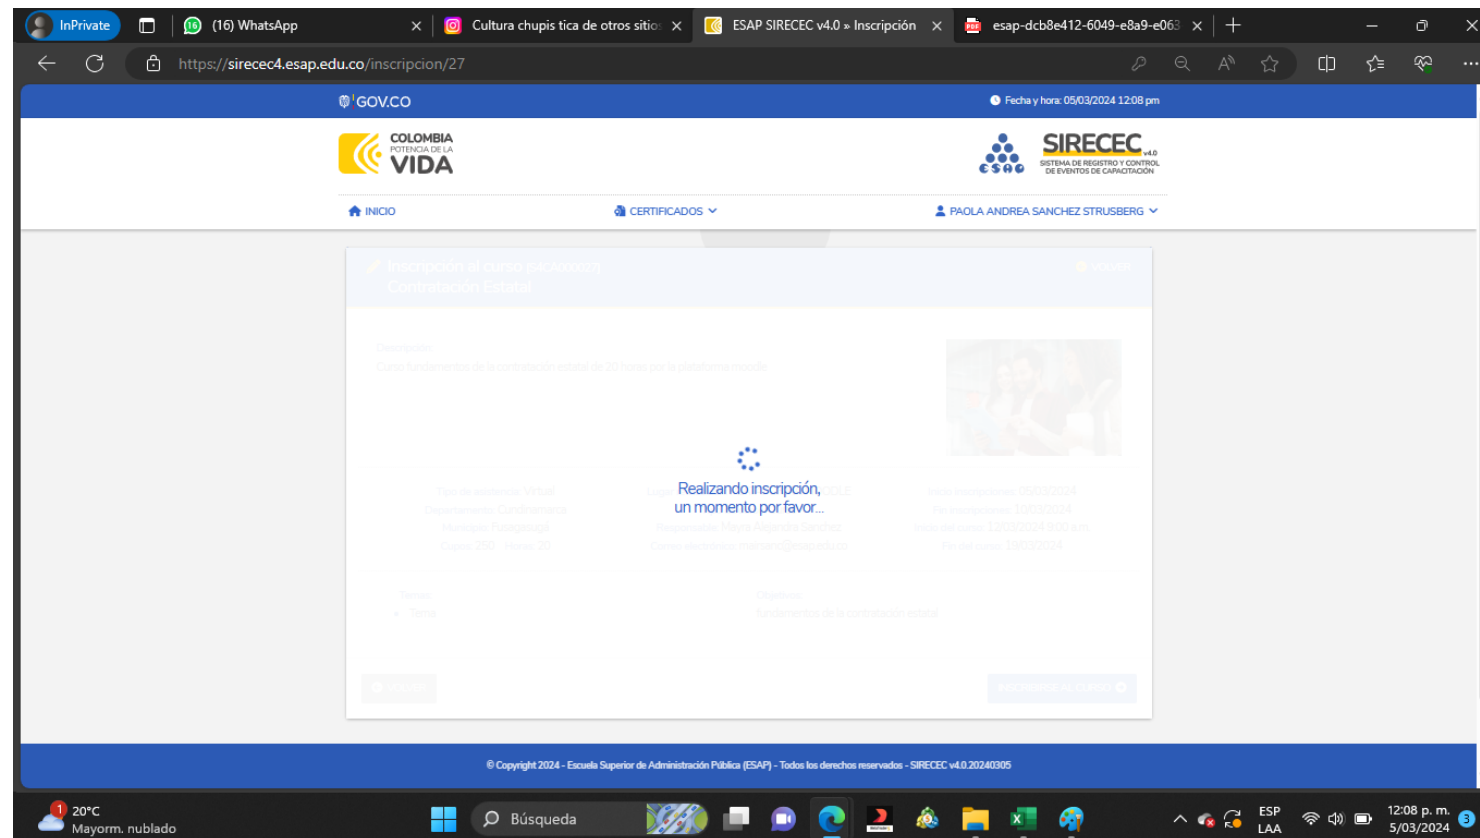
InPrivate
(16) WhatsApp
Cultura chupis tica de otros sitios
ESAP SIRECEC v4.0 » Inscripción
esap-dcb8e412-6049-e8a9-e063
https://sirecec4.esap.edu.co/inscripcion/27

GOV.CO
Fecha y hora: 05/03/2024 12:08 pm

COLOMBIA POTENCIA DE LA VIDA
ESAP
SIRECEC v4.0
SISTEMA DE REGISTRO Y CONTROL DE EVENTOS DE CAPACITACIÓN

INICIO
CERTIFICADOS
PAOLA ANDREA SANCHEZ STRUSBERG

Inscripción al curso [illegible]
Contratación Estatal
VOLVER

Descripción
Curso fundamentos de la contratación estatal de 20 horas por la plataforma moodle

Tipo de asistencia: Virtual
Departamento: Cundinamarca
Municipio: Fusagasugá
Cupos: 250 Horas: 20

Lugar: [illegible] MOODLE
Responsable: Mayra Alejandra Sanchez
Correo electrónico: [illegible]@esap.edu.co

Inicio inscripciones: 05/03/2024
Fin inscripciones: 10/03/2024
Inicio del curso: 12/03/2024 8:00 a.m.
Fin del curso: 18/03/2024

Temas
• Tema

Objetivos
fundamentos de la contratación estatal

Realizando inscripción,
un momento por favor...

VOLVER
INSCRIBIRSE AL CURSO

© Copyright 2024 - Escuela Superior de Administración Pública (ESAP) - Todos los derechos reservados - SIRECEC v4.0.20240305

20°C
Mayorm. nublado
Búsqueda
ESP
LAA
12:08 p. m.
5/03/2024